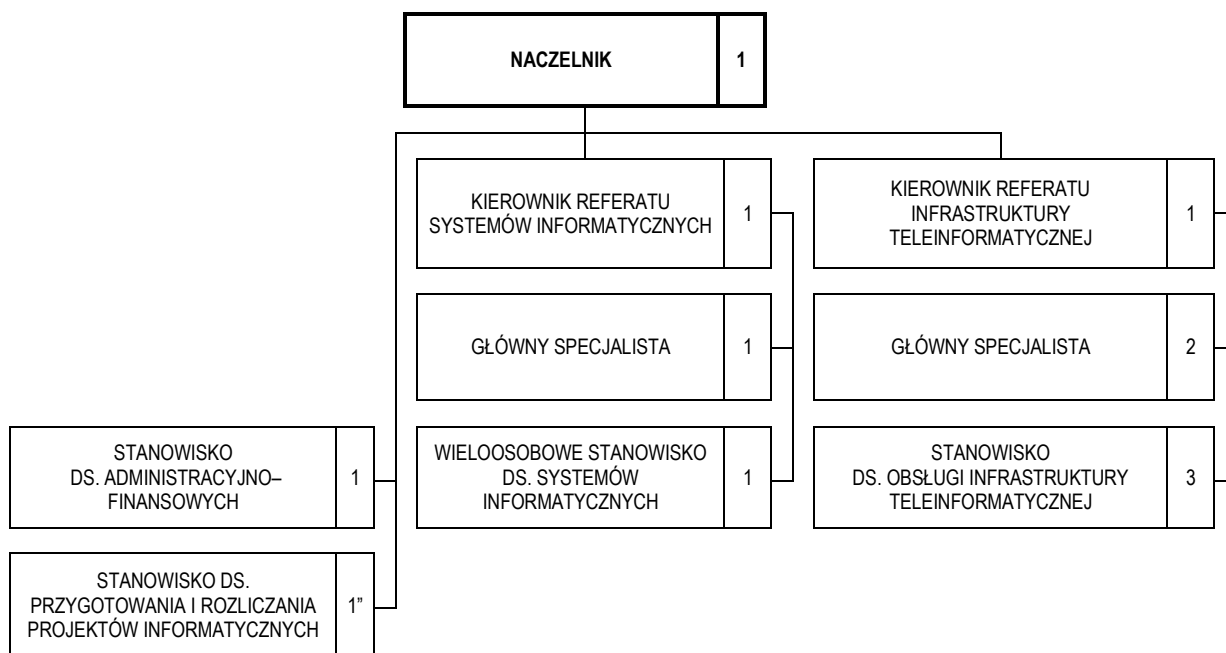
NACZELNIK 1

KIEROWNIK REFERATU SYSTEMÓW INFORMATYCZNYCH 1

GŁÓWNY SPECJALISTA 1

WIELOOSOBOWE STANOWISKO DS. SYSTEMÓW INFORMATYCZNYCH 1

KIEROWNIK REFERATU INFRASTRUKTURY TELEINFORMATYCZNEJ 1

GŁÓWNY SPECJALISTA 2

STANOWISKO DS. OBSŁUGI INFRASTRUKTURY TELEINFORMATYCZNEJ 3

STANOWISKO DS. ADMINISTRACYJNO–FINANSOWYCH 1

STANOWISKO DS. PRZYGOTOWANIA I ROZLICZANIA PROJEKTÓW INFORMATYCZNYCH 1"